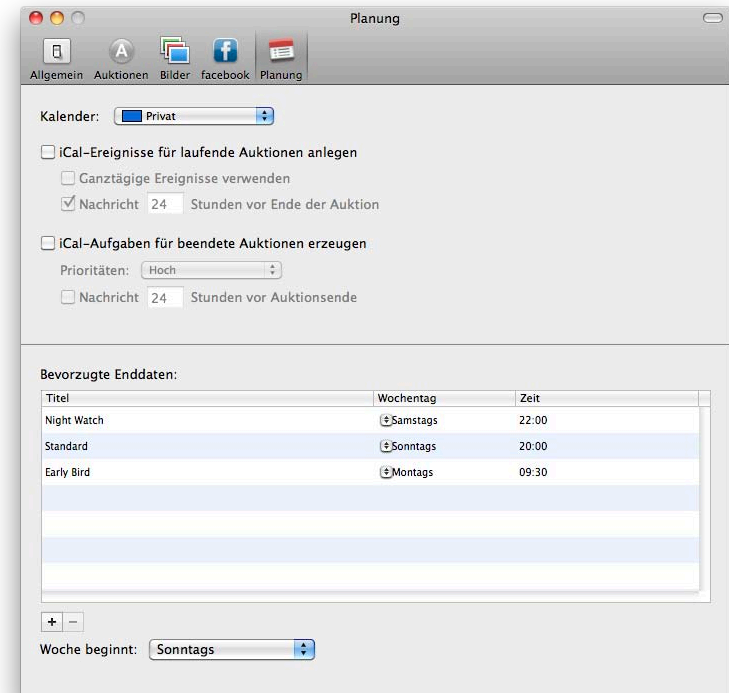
Planung

Allgemein Auktionen Bilder facebook Planung

Kalender: Privat

iCal-Ereignisse für laufende Auktionen anlegen

Ganztägige Ereignisse verwenden

Nachricht 24 Stunden vor Ende der Auktion

iCal-Aufgaben für beendete Auktionen erzeugen

Prioritäten: Hoch

Nachricht 24 Stunden vor Auktionsende

Bevorzugte Enddaten:

| Titel | Wochentag | Zeit |
|---|---|---|
| Night Watch | Samstags | 22:00 |
| Standard | Sonntags | 20:00 |
| Early Bird | Montags | 09:30 |

+ −

Woche beginnt: Sonntags